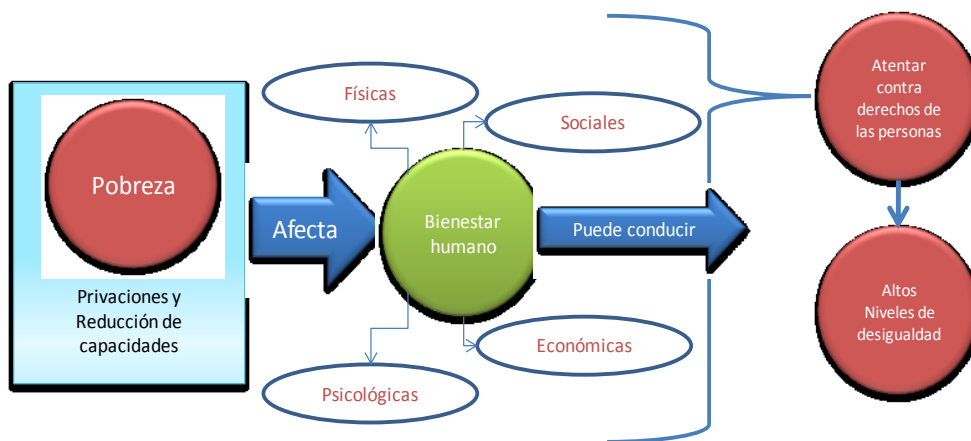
Pobreza

Privaciones y Reducción de capacidades

Afecta

Físicas

Sociales

Bienestar humano

Psicológicas

Económicas

Puede conducir

Atentar contra derechos de las personas

Altos Niveles de desigualdad